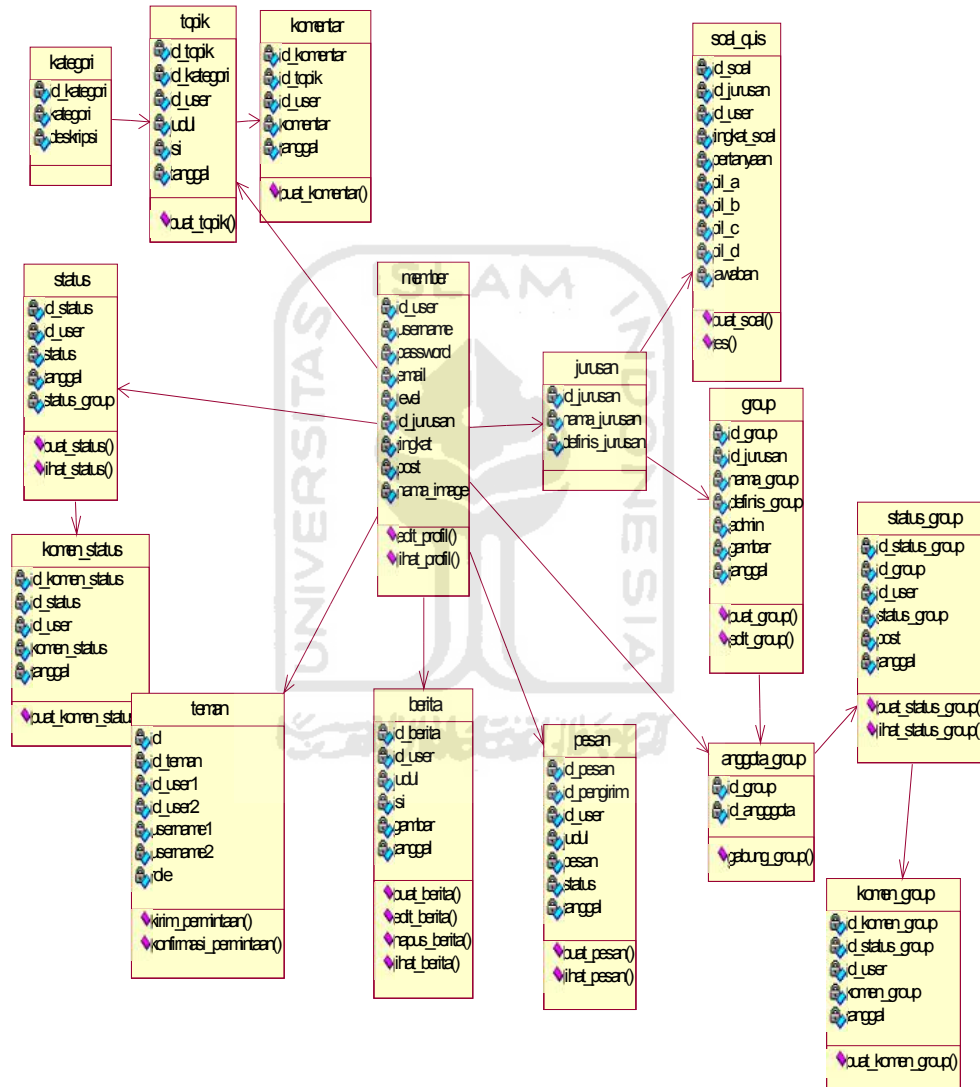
kategori
id_kategori
kategori
deskripsi

topik
id_topik
id_kategori
id_user
judul
isi
tanggal
buat_topik()

komentar
id_komentar
id_topik
id_user
komentar
tanggal
buat_komentar()

soal_quis
id_soal
id_jurusan
id_user
tingkat_soal
pertanyaan
pil_a
pil_b
pil_c
pil_d
jawaban
buat_soal()
tes()

status
id_status
id_user
status
tanggal
status_group
buat_status()
lihat_status()

member
id_user
username
password
email
level
id_jurusan
tingkat
post
nama_image
edit_profil()
lihat_profil()

jurusan
id_jurusan
nama_jurusan
definis_jurusan

group
id_group
id_jurusan
nama_group
definis_group
admin
gambar
tanggal
buat_group()
edit_group()

status_group
id_status_group
id_group
id_user
status_group
post
tanggal
buat_status_group()
lihat_status_group()

komen_status
id_komen_status
id_status
id_user
komen_status
tanggal
buat_komen_status()

teman
id
id_teman
id_user1
id_user2
username1
username2
role
kirim_permintaan()
konfirmasi_permintaan()

berita
id_berita
id_user
judul
isi
gambar
tanggal
buat_berita()
edit_berita()
hapus_berita()
lihat_berita()

pesan
id_pesan
id_pengirim
id_user
judul
pesan
status
tanggal
buat_pesan()
lihat_pesan()

anggota_group
id_group
id_anggota
gabung_group()

komen_group
id_komen_group
id_status_group
id_user
komen_group
tanggal
buat_komen_group()